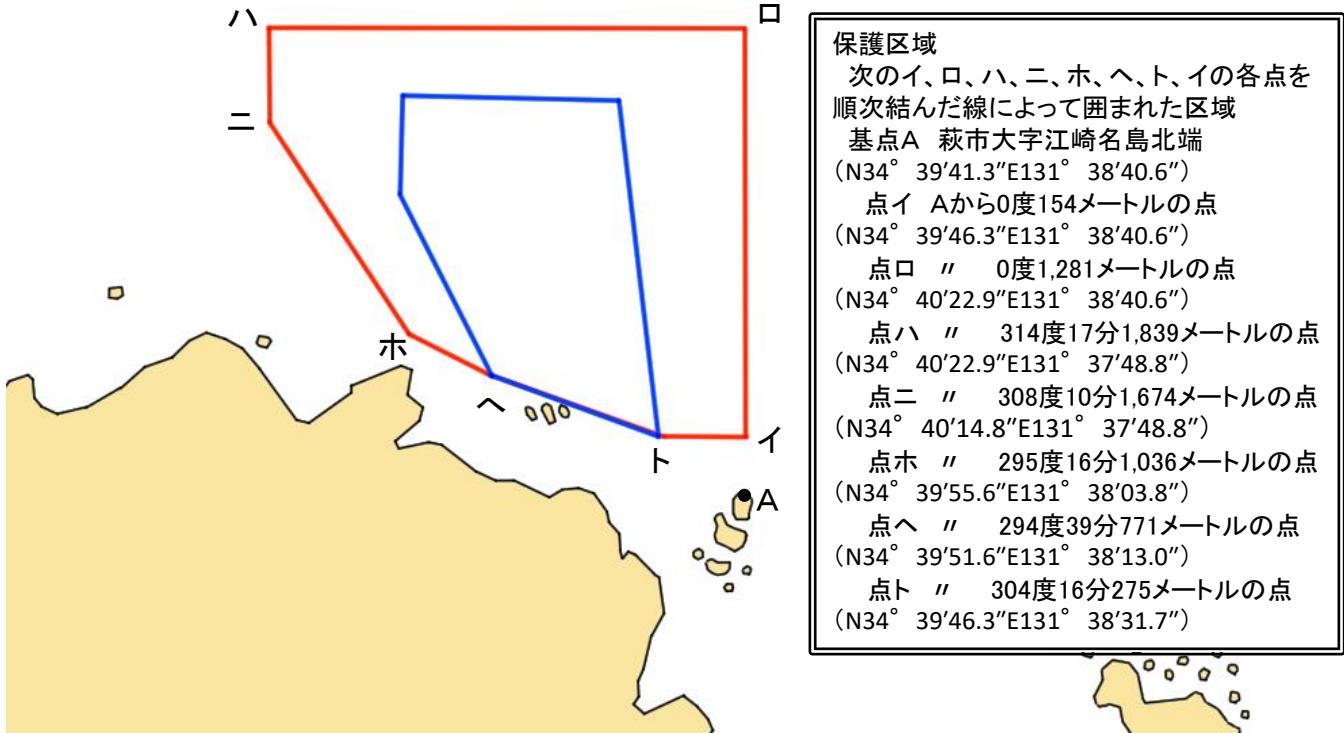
ハ

ロ

ニ

ホ

ヘ

ト

イ

A

保護区域

次のイ、ロ、ハ、ニ、ホ、ヘ、ト、イの各点を順次結んだ線によって囲まれた区域

基点A　萩市大字江崎名島北端
（N34°39′41.3″E131°38′40.6″）

点イ　Aから0度154メートルの点
（N34°39′46.3″E131°38′40.6″）

点ロ　〃　0度1,281メートルの点
（N34°40′22.9″E131°38′40.6″）

点ハ　〃　314度17分1,839メートルの点
（N34°40′22.9″E131°37′48.8″）

点ニ　〃　308度10分1,674メートルの点
（N34°40′14.8″E131°37′48.8″）

点ホ　〃　295度16分1,036メートルの点
（N34°39′55.6″E131°38′03.8″）

点ヘ　〃　294度39分771メートルの点
（N34°39′51.6″E131°38′13.0″）

点ト　〃　304度16分275メートルの点
（N34°39′46.3″E131°38′31.7″）